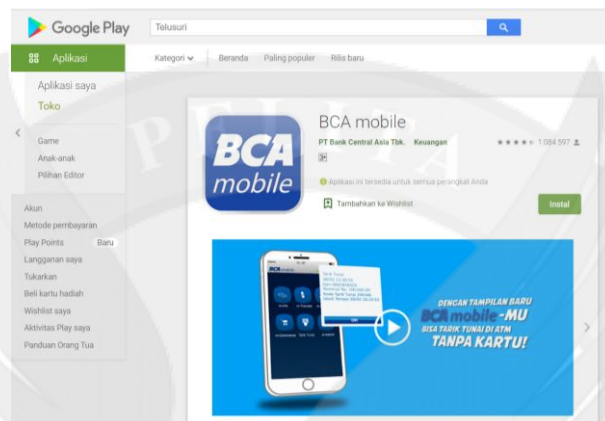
Google Play

Telusuri

Aplikasi

Kategori Beranda Paling populer Rilis baru

Aplikasi saya

Toko

Game

Anak-anak

Pilihan Editor

Akun

Metode pembayaran

Play Points Baru

Langganan saya

Tukarkan

Beli kartu hadiah

Wishlist saya

Aktivitas Play saya

Panduan Orang Tua

BCA mobile

BCA mobile

PT Bank Central Asia Tbk. Keuangan

1.084.597

3+

Aplikasi ini tersedia untuk semua perangkat Anda

Tambahkan ke Wishlist

Instal

DENGAN TAMPILAN BARU

BCA mobile-MU

BISA TARIK TUNAI DI ATM

TANPA KARTU!